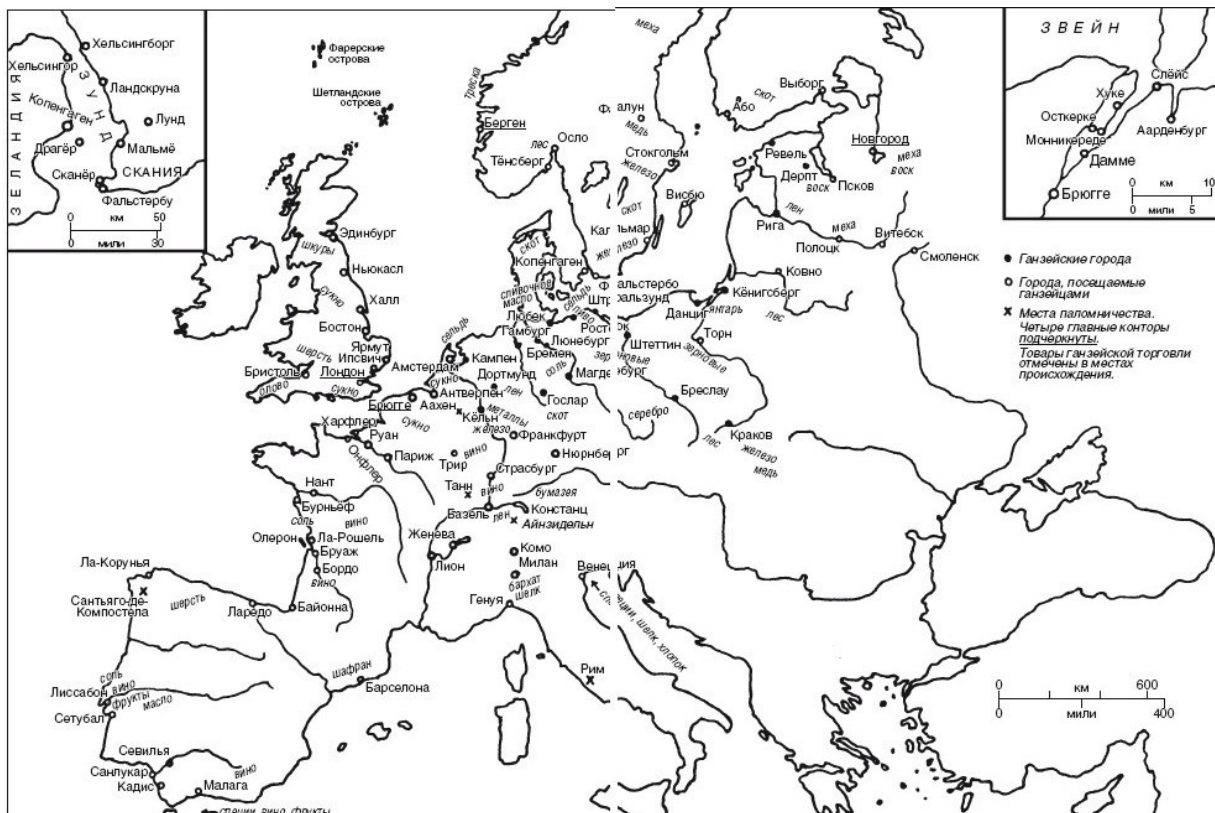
Хельсингборг
Хельсингёр
З
У
Н
Д
Ландскруна
З Е Л А Н Д И Я
Копенгаген
Лунд
Драгёр
Мальмё
Сканёр
СКАНИЯ
Фальстербу
0 км 50
0 мили 30

Фарерские острова
Шетландские острова

Эдинбург
шкуры
Ньюкасл
сукно
Халл
Бостон
Ярмут
шерсть
Ипсвич
Бристоль
Лондон
олово
сукно
Амстердам
сельдь
Кампен
сукно
Дортмунд
Антверпен
лен
Брюгге
Аахен
Кёльн
металлы
Харфлер
Руан
сукно
железо
Франкфурт
Онфлер
Париж
Трир
вино
Нант
Страсбург
Танн
вино
Бурньёф
соль
вино
Базель
лен
бумазея
Констанц
Айнзидельн
Олерон
Ла-Рошель
Женева
Бруаж
Бордо
вино
Лион
Комо
Милан
Ла-Корунья
Сантьяго-де-Компостела
шерсть
Ларедо
Байонна
Генуя
бархат
шелк
шафран
Барселона
Рим
соль
вино
Лиссабон
фрукты
масло
Сетубал
Севилья
Санлукар
вино
Кадис
Малага
специи, вино, фрукты

треска
Берген
лес
Осло
Тёнсберг
Фалун
медь
Стокгольм
железо
скот
Висбю
Кальмар
железо
скот
Копенгаген
сливочное масло
сельдь
Фальстербо
Штральзунд
Любек
Росток
Гамбург
Люнебург
соль
Бремен
Магдебург
Гослар
скот
серебро
Нюрнберг

меха
Або
скот
Выборг
Ревель
Новгород
Дерпт
воск
Псков
меха
воск
лен
Рига
меха
Полоцк
Витебск
Смоленск
Ковно
Кёнигсберг
янтарь
Данциг
лес
Торн
Штеттин
зерновые
Бреслау
лес
Краков
железо
медь
Венеция
специи, шелк, хлопок

З В Е Й Н
Слёйс
Хуке
Осткерке
Монникереде
Аарденбург
Дамме
Брюгге
0 км 10
0 мили 5

Ганзейские города
Города, посещаемые ганзейцами
Места паломничества.
Четыре главные конторы подчеркнуты.
Товары ганзейской торговли отмечены в местах происхождения.

0 км 600
0 мили 400